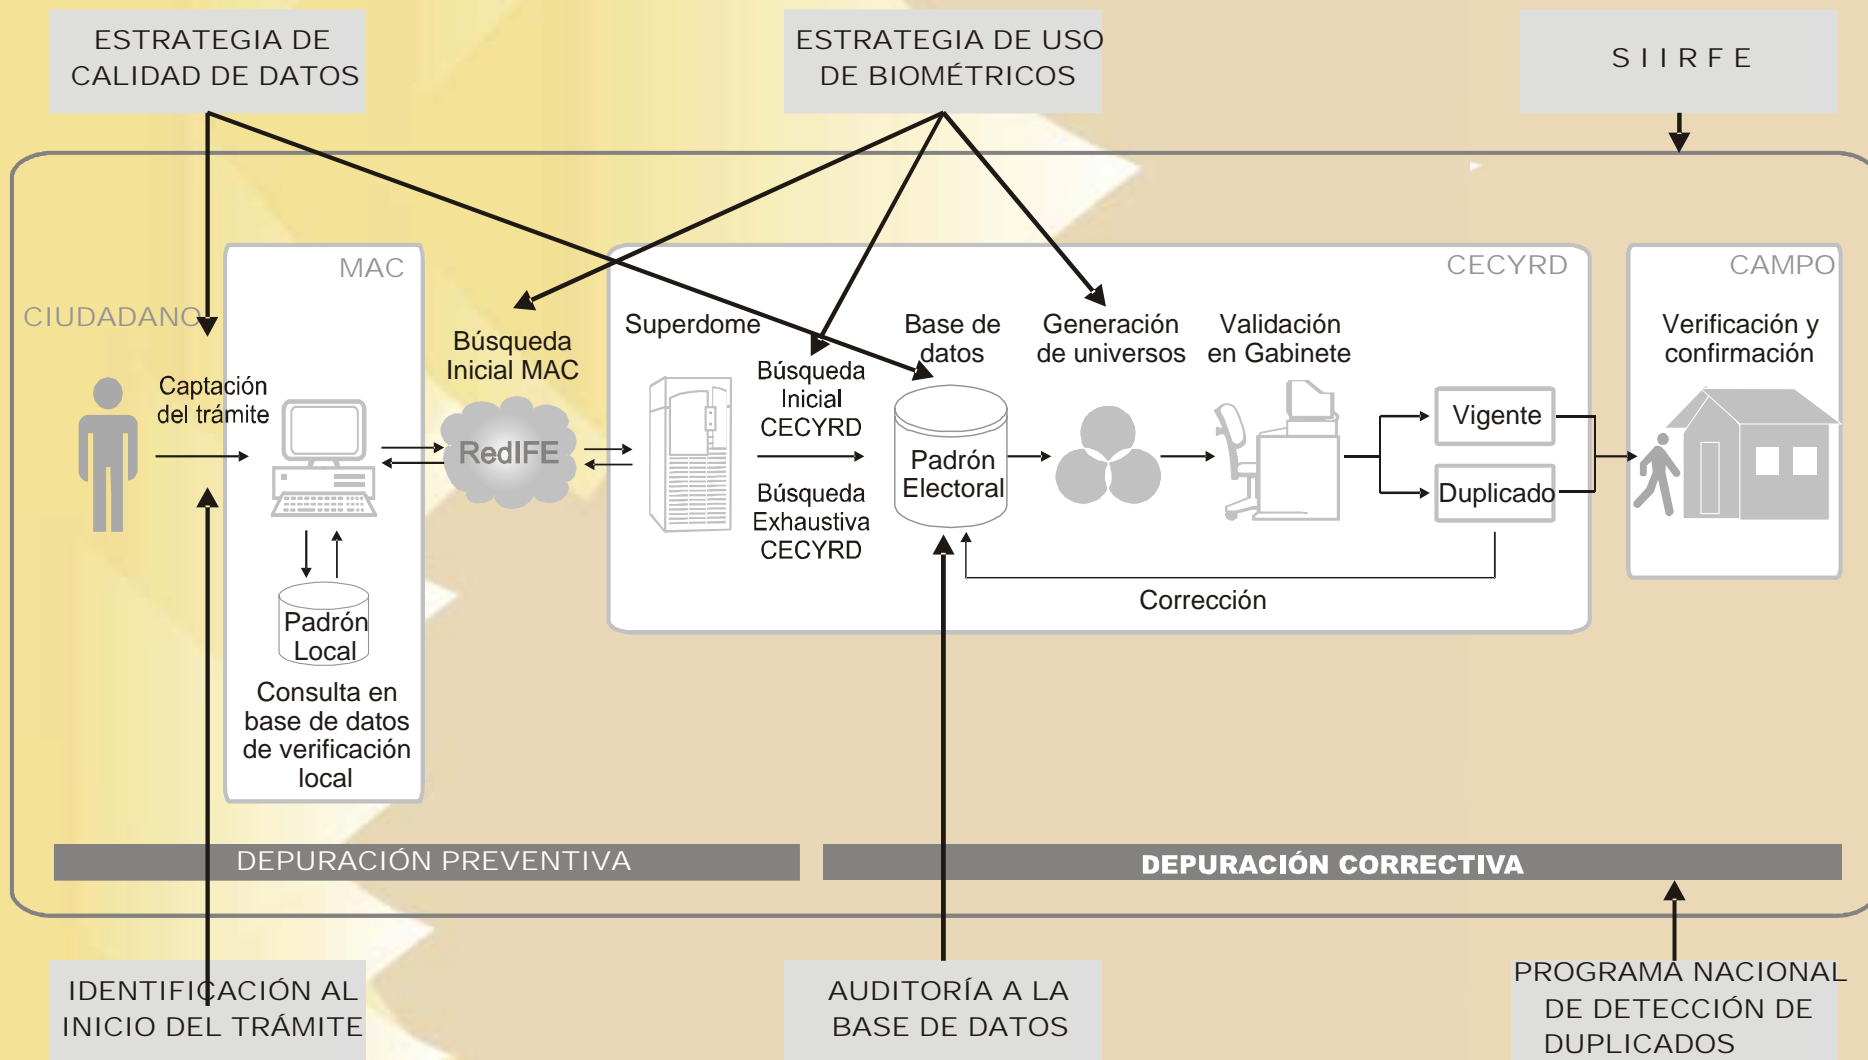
ESTRATEGIA DE CALIDAD DE DATOS

ESTRATEGIA DE USO DE BIOMÉTRICOS

S I I R F E

CIUDADANO

MAC

Captación del trámite

Padrón Local

Consulta en base de datos de verificación local

Búsqueda Inicial MAC

RedIFE

CECYRD

Superdome

Búsqueda Inicial CECYRD

Búsqueda Exhaustiva CECYRD

Base de datos

Padrón Electoral

Generación de universos

Validación en Gabinete

Vigente

Duplicado

Corrección

CAMPO

Verificación y confirmación

DEPURACIÓN PREVENTIVA

DEPURACIÓN CORRECTIVA

IDENTIFICACIÓN AL INICIO DEL TRÁMITE

AUDITORÍA A LA BASE DE DATOS

PROGRAMA NACIONAL DE DETECCIÓN DE DUPLICADOS